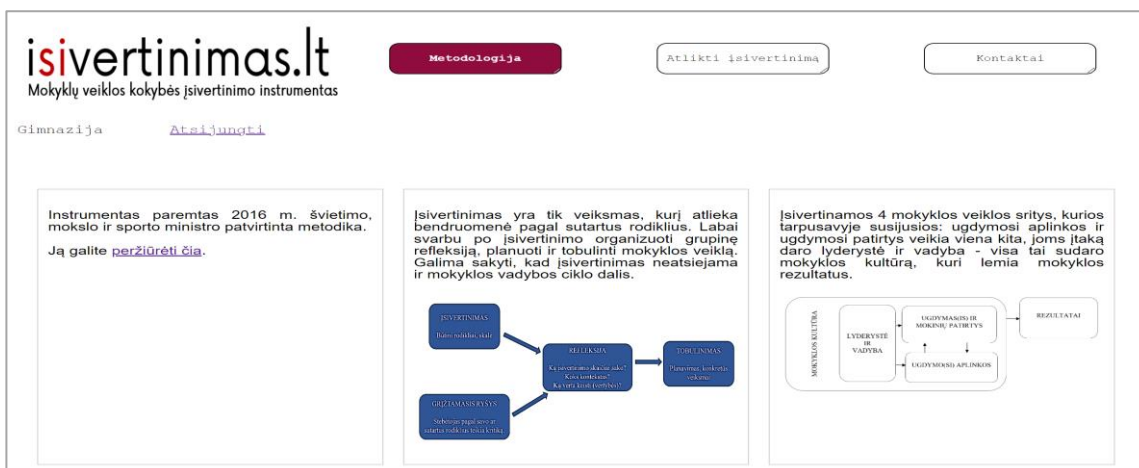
isivertinimas.lt
Mokyklų veiklos kokybės įsivertinimo instrumentas

Metodologija

Atlikti įsivertinimą

Kontaktai

Gimnazija Atsijungti

Instrumentas paremtas 2016 m. švietimo, mokslo ir sporto ministro patvirtinta metodika.

Ją galite peržiūrėti čia.

Įsivertinimas yra tik veiksmas, kurį atlieka bendruomenė pagal sutartus rodiklius. Labai svarbu po įsivertinimo organizuoti grupinę refleksiją, planuoti ir tobulinti mokyklos veiklą. Galima sakyti, kad įsivertinimas neatsiejama ir mokyklos vadybos ciklo dalis.

ĮSIVERTINIMAS
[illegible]

REFLEKSIJA
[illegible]

TOBULINIMAS
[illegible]

GRĮŽTAMASIS RYŠYS
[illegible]

Įsivertinamos 4 mokyklos veiklos sritys, kurios tarpusavyje susijusios: ugdymosi aplinkos ir ugdymosi patirtys veikia viena kita, joms įtaką daro lyderystė ir vadyba - visa tai sudaro mokyklos kultūrą, kuri lemia mokyklos rezultatus.

MOKYKLOS KULTŪRA

LYDERYSTĖ IR VADYBA

UGDYMAS(IS) IR MOKINIŲ PATIRTYS

UGDYMO(SI) APLINKOS

REZULTATAI